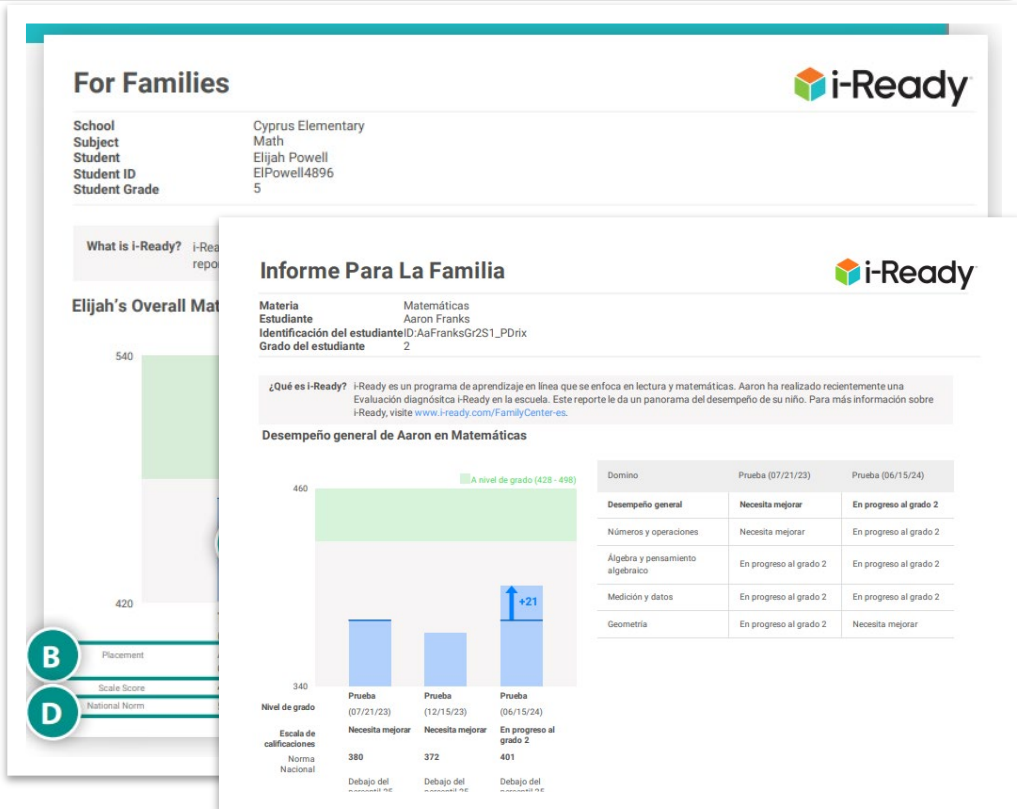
For Families

i-Ready

| | |
|---|---|
| School | Cyprus Elementary |
| Subject | Math |
| Student | Elijah Powell |
| Student ID | ElPowell4896 |
| Student Grade | 5 |

What is i-Ready? i-Rea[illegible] repo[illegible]

Elijah's Overall Mat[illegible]

540

420

B

Placement

Scale Score

D

National Norm

Informe Para La Familia

i-Ready

| | |
|---|---|
| Materia | Matemáticas |
| Estudiante | Aaron Franks |
| Identificación del estudiante | ID:AaFranksGr2S1_PDrix |
| Grado del estudiante | 2 |

¿Qué es i-Ready? i-Ready es un programa de aprendizaje en línea que se enfoca en lectura y matemáticas. Aaron ha realizado recientemente una Evaluación diagnósitca i-Ready en la escuela. Este reporte le da un panorama del desempeño de su niño. Para más información sobre i-Ready, visite www.i-ready.com/FamilyCenter-es.

Desempeño general de Aaron en Matemáticas

A nivel de grado (428 - 498)

460

340

+21

| | Prueba | Prueba | Prueba |
|---|---|---|---|
| Nivel de grado | (07/21/23) | (12/15/23) | (06/15/24) |
| Escala de calificaciones | Necesita mejorar | Necesita mejorar | En progreso al grado 2 |
| Norma Nacional | 380 | 372 | 401 |
| | Debajo del percentil 25 | Debajo del percentil 25 | Debajo del percentil 25 |

| Domino | Prueba (07/21/23) | Prueba (06/15/24) |
|---|---|---|
| Desempeño general | Necesita mejorar | En progreso al grado 2 |
| Números y operaciones | Necesita mejorar | En progreso al grado 2 |
| Álgebra y pensamiento algebraico | En progreso al grado 2 | En progreso al grado 2 |
| Medición y datos | En progreso al grado 2 | En progreso al grado 2 |
| Geometría | En progreso al grado 2 | Necesita mejorar |